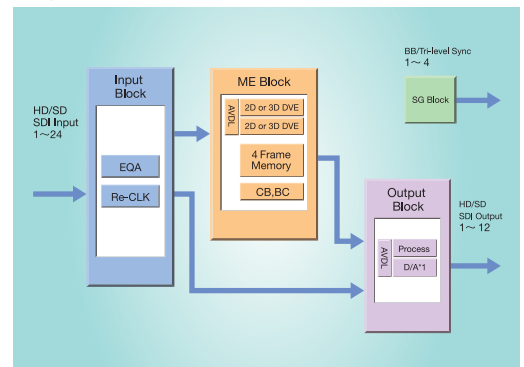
HD/SD SDI Input 1～24

Input Block

EQA

Re-CLK

ME Block

AVDL

2D or 3D DVE

2D or 3D DVE

4 Frame Memory

CB,BC

BB/Tri-level Sync 1～4

SG Block

Output Block

AVDL

Process

D/A*1

HD/SD SDI Output 1～12